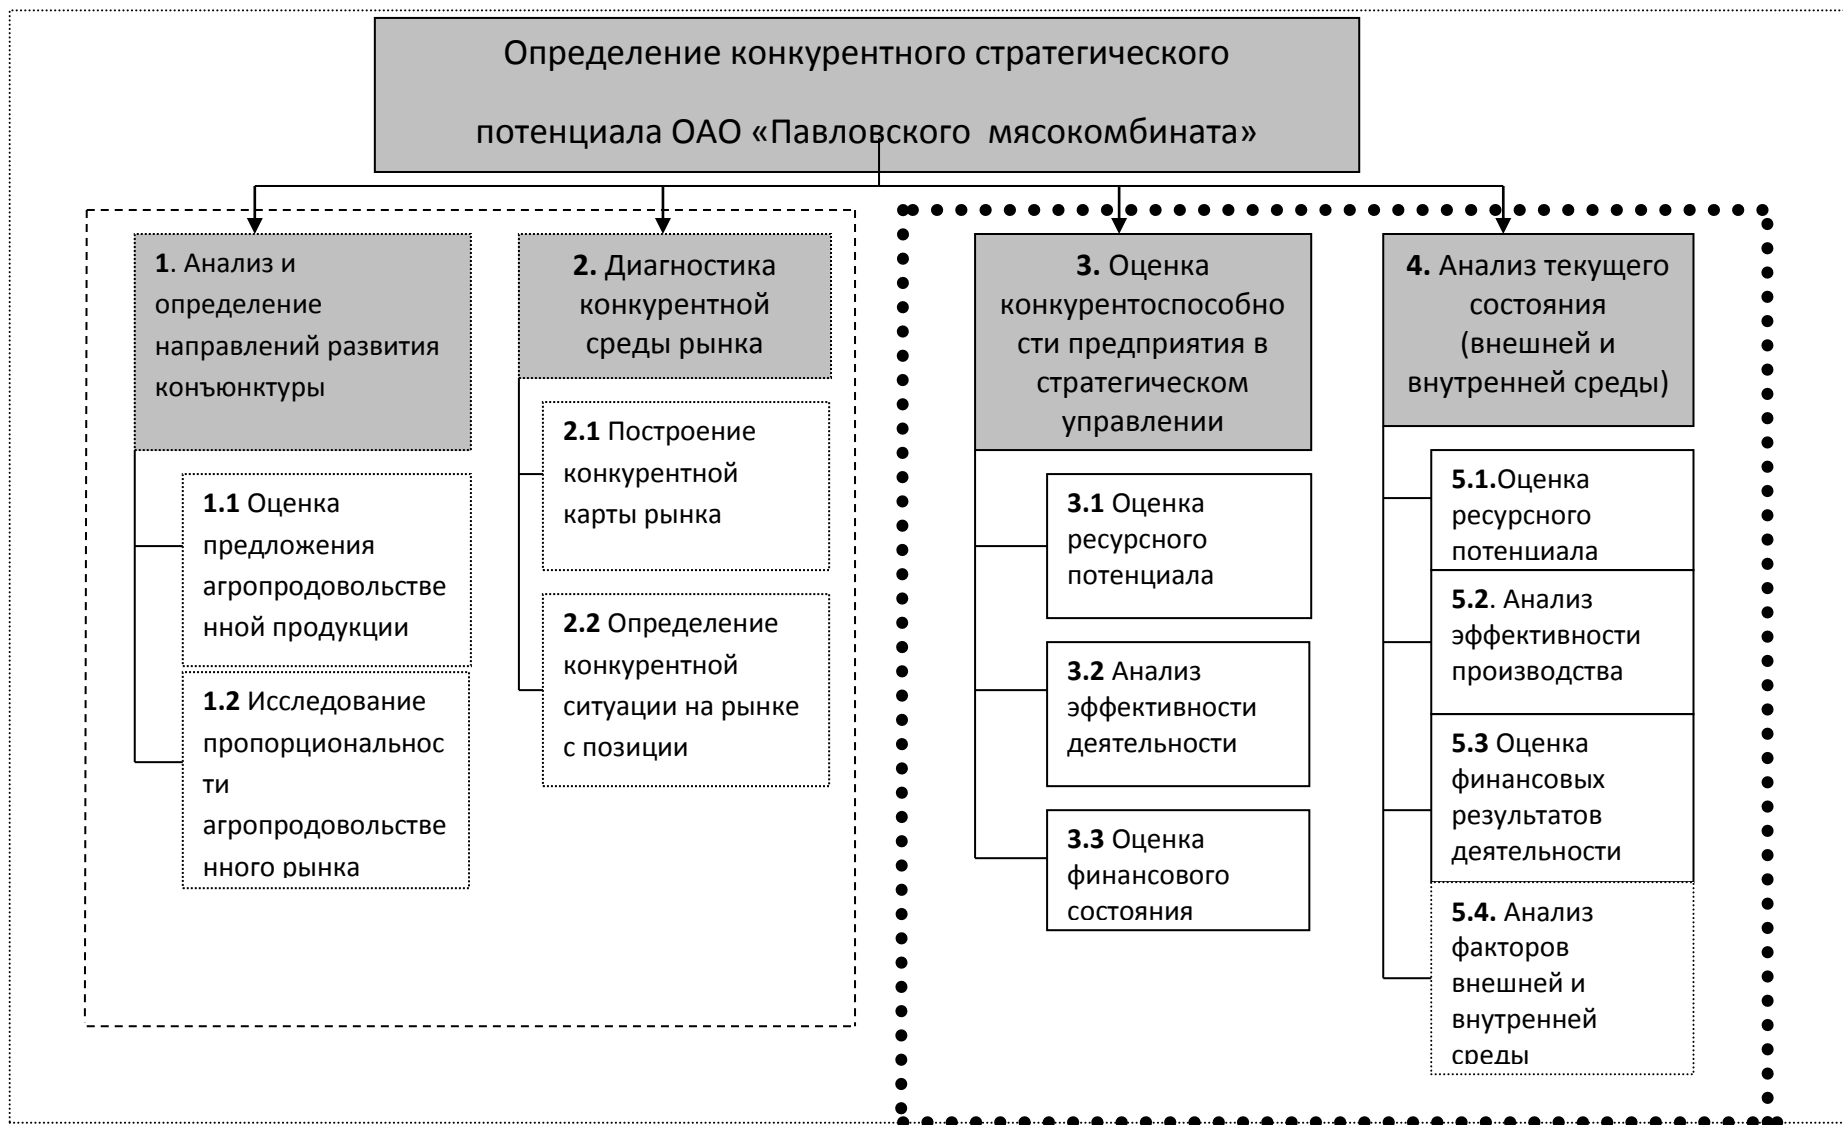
Определение конкурентного стратегического потенциала ОАО «Павловского мясокомбината»

1. Анализ и определение направлений развития конъюнктуры

1.1 Оценка предложения агропродовольственной продукции

1.2 Исследование пропорциональности агропродовольственного рынка

2. Диагностика конкурентной среды рынка

2.1 Построение конкурентной карты рынка

2.2 Определение конкурентной ситуации на рынке с позиции

3. Оценка конкурентоспособности предприятия в стратегическом управлении

3.1 Оценка ресурсного потенциала

3.2 Анализ эффективности деятельности

3.3 Оценка финансового состояния

4. Анализ текущего состояния (внешней и внутренней среды)

5.1.Оценка ресурсного потенциала

5.2. Анализ эффективности производства

5.3 Оценка финансовых результатов деятельности

5.4. Анализ факторов внешней и внутренней среды